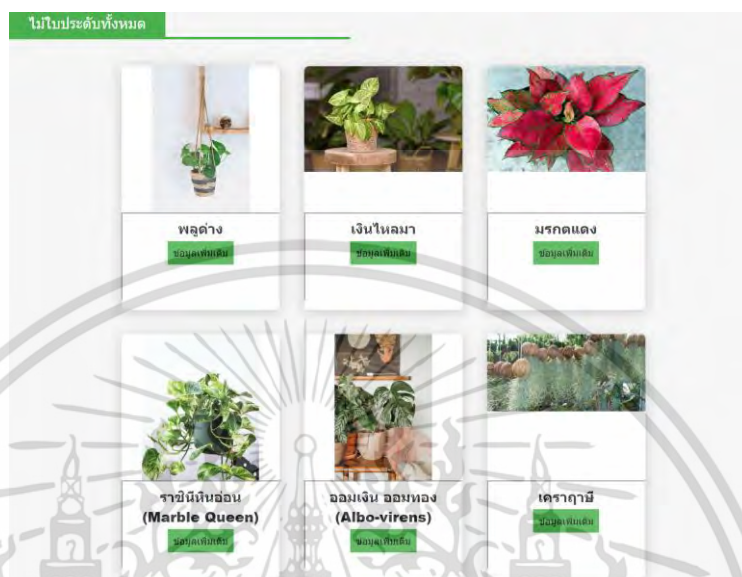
ไม้ใบประดับทั้งหมด

พลูด่าง
ข้อมูลเพิ่มเติม

เงินไหลมา
ข้อมูลเพิ่มเติม

มรกตแดง
ข้อมูลเพิ่มเติม

ราชินีหินอ่อน (Marble Queen)
ข้อมูลเพิ่มเติม

ออมเงิน ออมทอง (Albo-virens)
ข้อมูลเพิ่มเติม

เคราฤาษี
ข้อมูลเพิ่มเติม